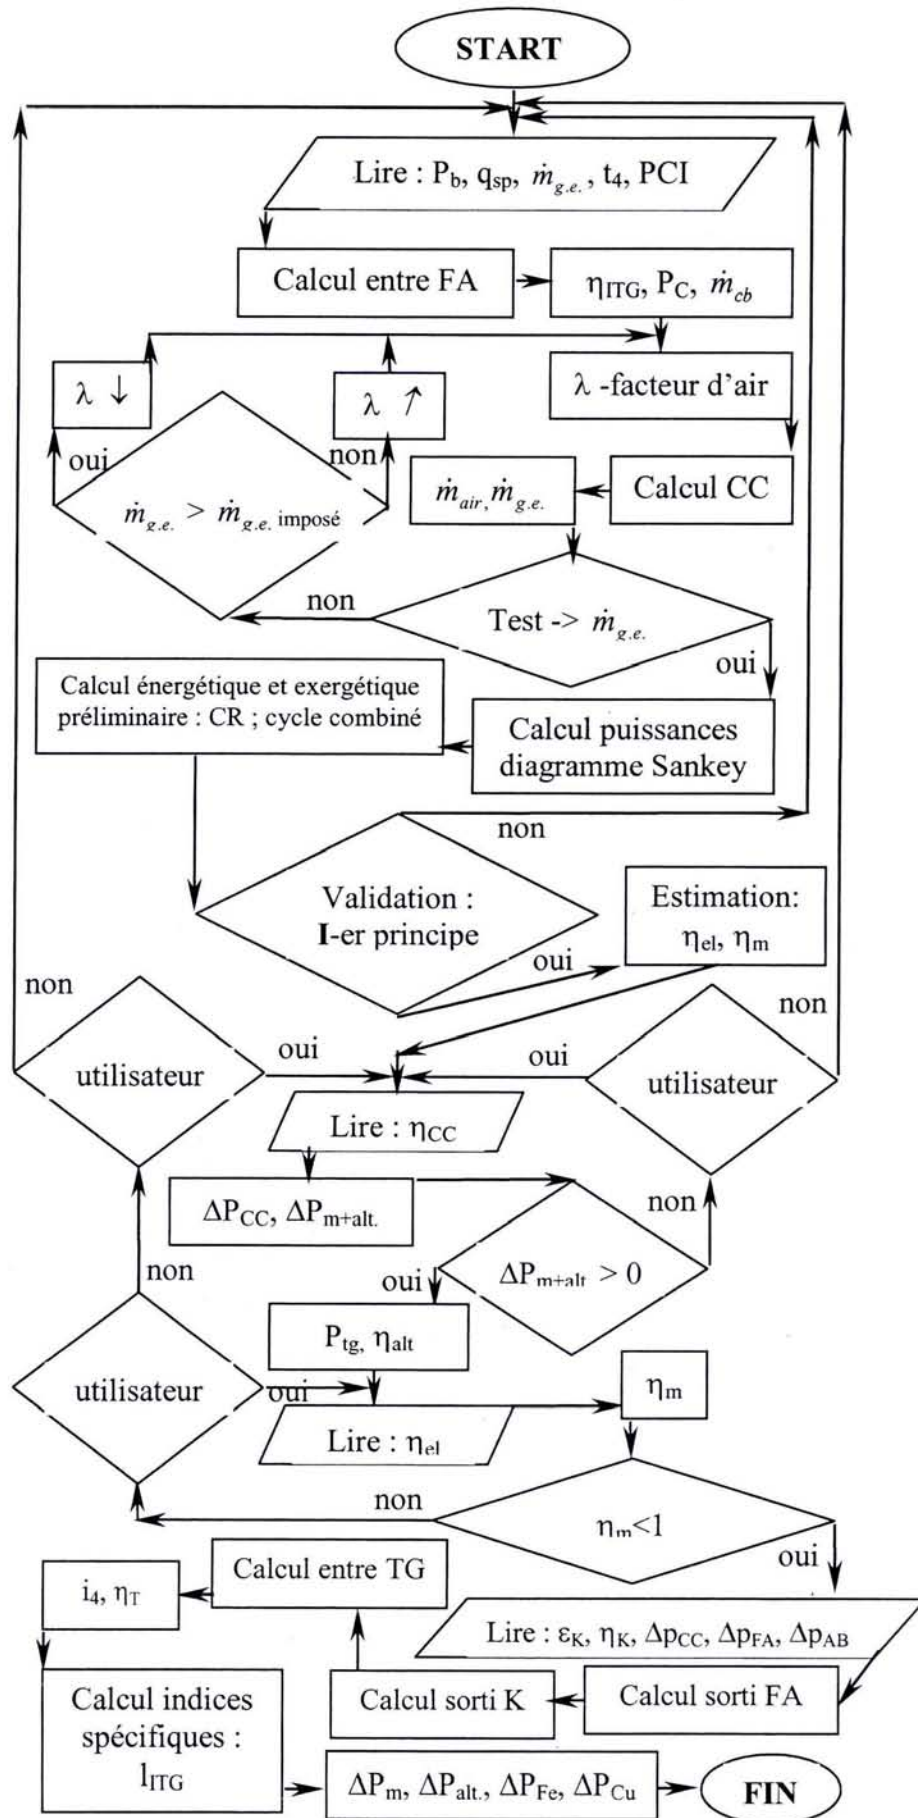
START

Lire : $P_b$, $q_{sp}$, $\dot{m}_{g.e.}$, $t_4$, PCI

Calcul entre FA

$\eta_{ITG}$, $P_C$, $\dot{m}_{cb}$

$\lambda$ -facteur d'air

$\lambda \downarrow$

$\lambda \uparrow$

oui

non

$\dot{m}_{g.e.} > \dot{m}_{g.e.\ imposé}$

$\dot{m}_{air}, \dot{m}_{g.e.}$

Calcul CC

non

Test -> $\dot{m}_{g.e.}$

oui

Calcul énergétique et exergétique préliminaire : CR ; cycle combiné

Calcul puissances diagramme Sankey

non

Validation : I-er principe

oui

Estimation: $\eta_{el}$, $\eta_m$

non

non

oui

oui

utilisateur

utilisateur

Lire : $\eta_{CC}$

$\Delta P_{CC}$, $\Delta P_{m+alt.}$

non

$\Delta P_{m+alt} > 0$

non

oui

$P_{tg}$, $\eta_{alt}$

utilisateur

oui

$\eta_m$

Lire : $\eta_{el}$

non

$\eta_m<1$

oui

Calcul entre TG

$i_4$, $\eta_T$

Lire : $\varepsilon_K$, $\eta_K$, $\Delta p_{CC}$, $\Delta p_{FA}$, $\Delta p_{AB}$

Calcul sorti K

Calcul sorti FA

Calcul indices spécifiques : $l_{ITG}$

$\Delta P_m$, $\Delta P_{alt.}$, $\Delta P_{Fe}$, $\Delta P_{Cu}$

FIN